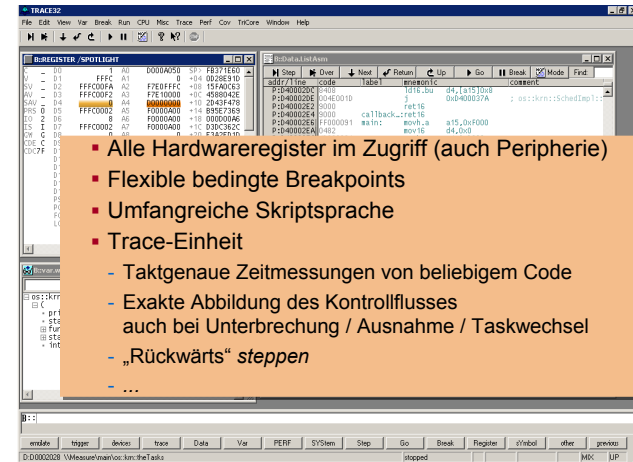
TRACE32
File Edit View Var Break Run CPU Misc Trace Perf Cov TriCore Window Help

B::REGISTER /SPOTLIGHT
B::Data.ListAsm
Step Over Next Return Up Go Break Mode Find:
addr/line code label mnemonic comment
P:D400020C 8408 ld16.bu d4,[a15]0x0
P:D400020E 0D4E001D j 0x0400037A ; os::krn::SchedImpl::
P:D40002E2 9000 ret16
P:D40002E4 9000 callback_:ret16
P:D40002E6 FF000091 main: movh.a a15,0xF000
P:D40002EA 0482 mov16 d4,0x0

▪ Alle Hardwareregister im Zugriff (auch Peripherie)
▪ Flexible bedingte Breakpoints
▪ Umfangreiche Skriptsprache
▪ Trace-Einheit
- Taktgenaue Zeitmessungen von beliebigem Code
- Exakte Abbildung des Kontrollflusses auch bei Unterbrechung / Ausnahme / Taskwechsel
- „Rückwärts" *steppen*
- ...

B::
emulate trigger devices trace Data Var PERF SYStem Step Go Break Register sYmbol other previous
D:D0002028 \\Measure\main\os::krn::theTasks stopped MIX UP